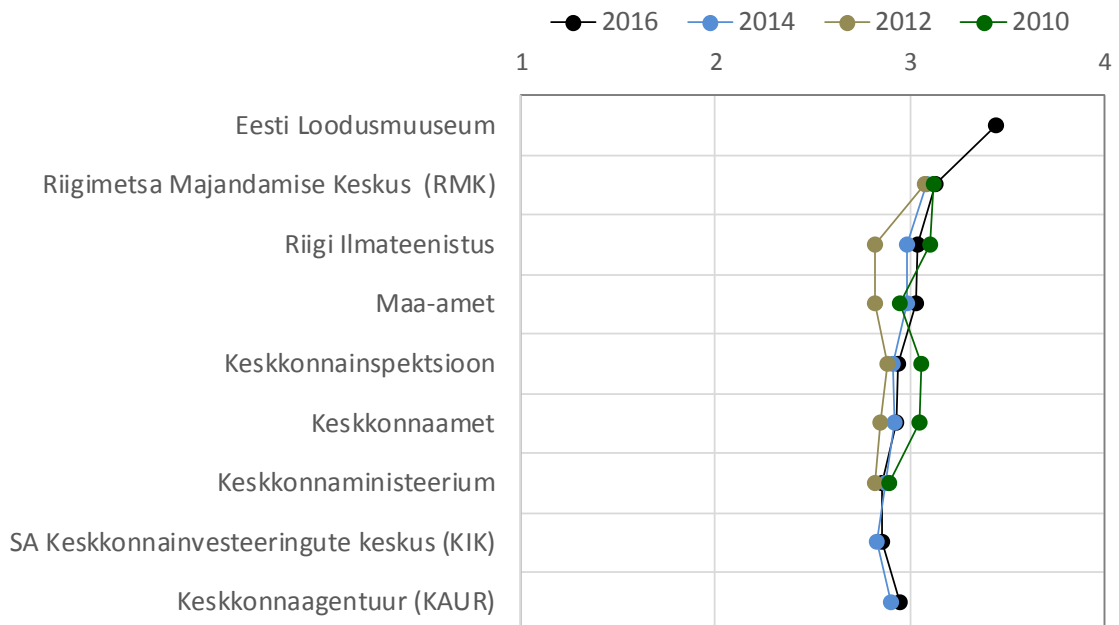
2016 2014 2012 2010

1 2 3 4

Eesti Loodusmuuseum
Riigimetsa Majandamise Keskus (RMK)
Riigi Ilmateenistus
Maa-amet
Keskkonnainspektsioon
Keskkonnaamet
Keskkonnaministeerium
SA Keskkonnainvesteeringute keskus (KIK)
Keskkonnaagentuur (KAUR)